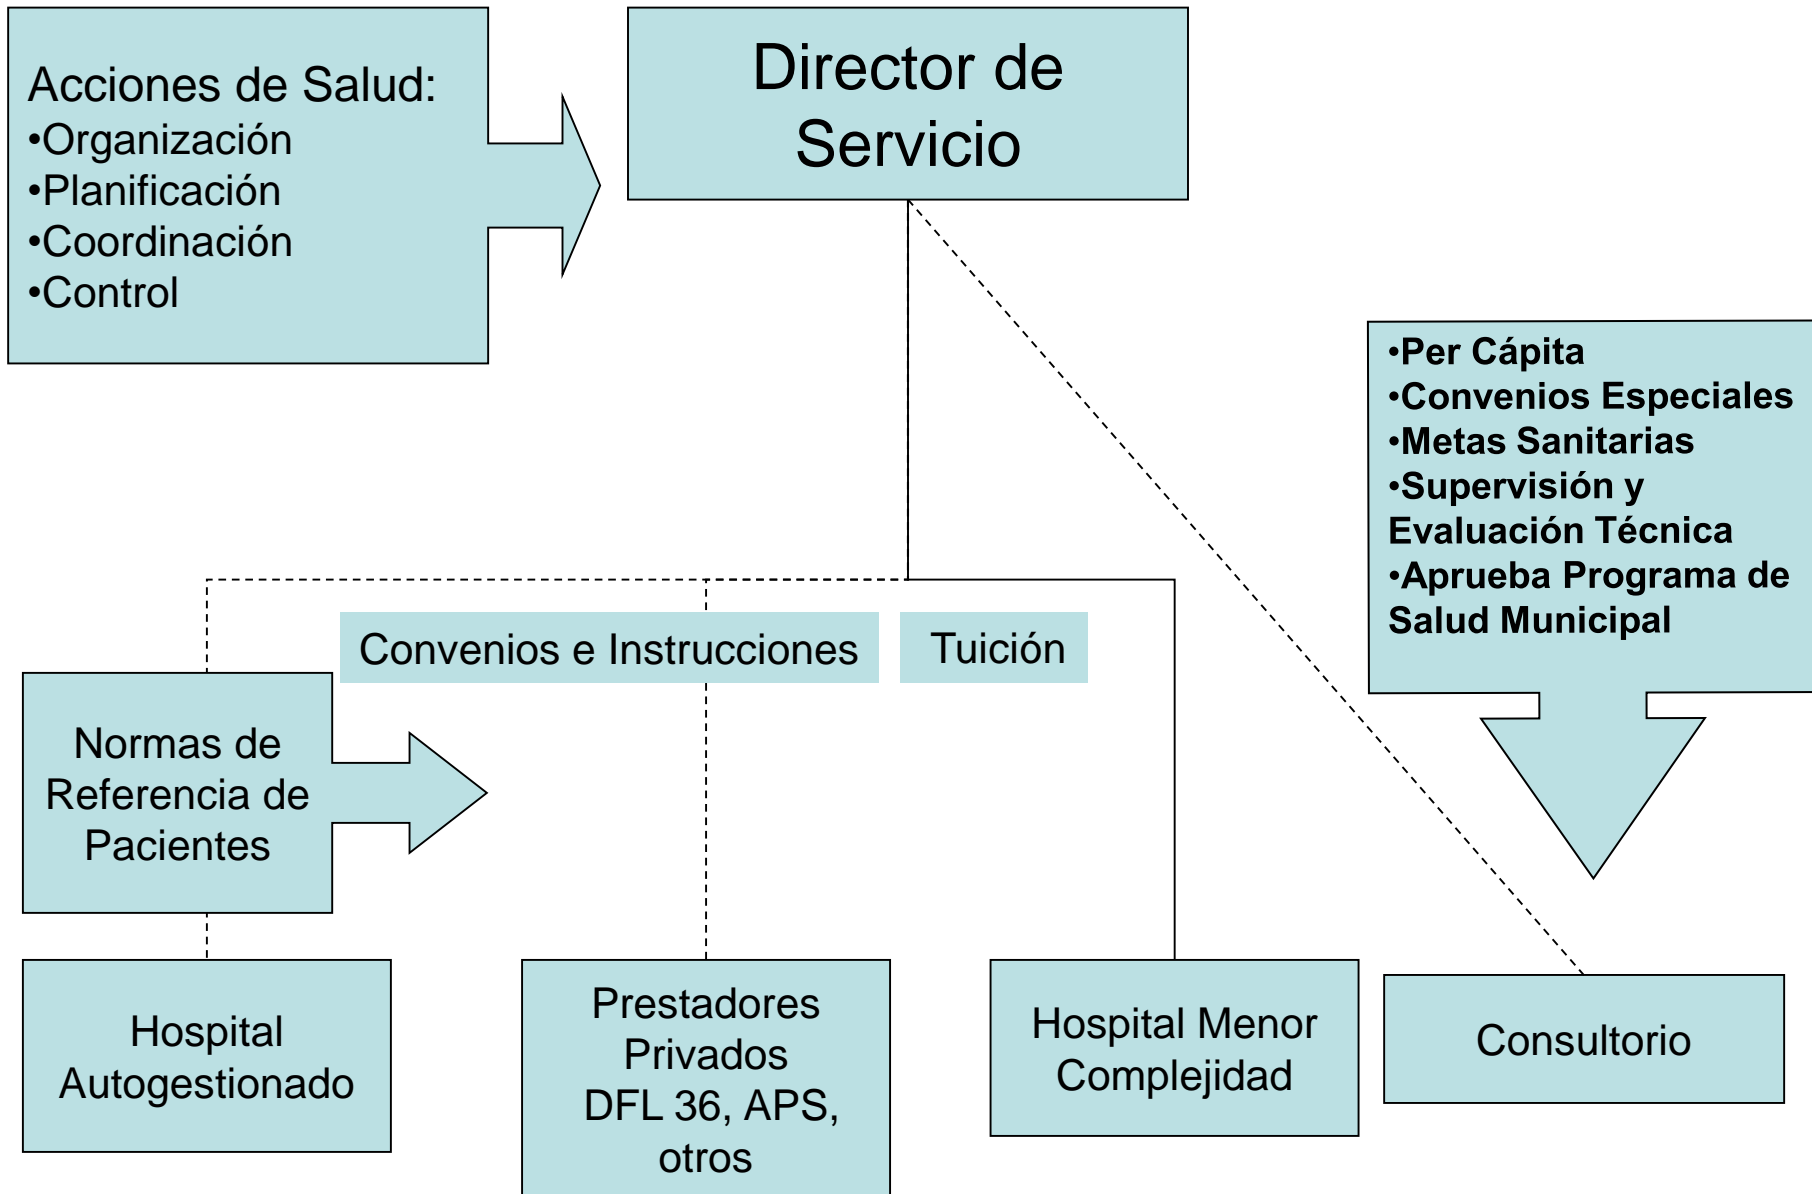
Acciones de Salud:
•Organización
•Planificación
•Coordinación
•Control

Director de Servicio

•Per Cápita
•Convenios Especiales
•Metas Sanitarias
•Supervisión y Evaluación Técnica
•Aprueba Programa de Salud Municipal

Convenios e Instrucciones

Tuición

Normas de Referencia de Pacientes

Hospital Autogestionado

Prestadores Privados DFL 36, APS, otros

Hospital Menor Complejidad

Consultorio